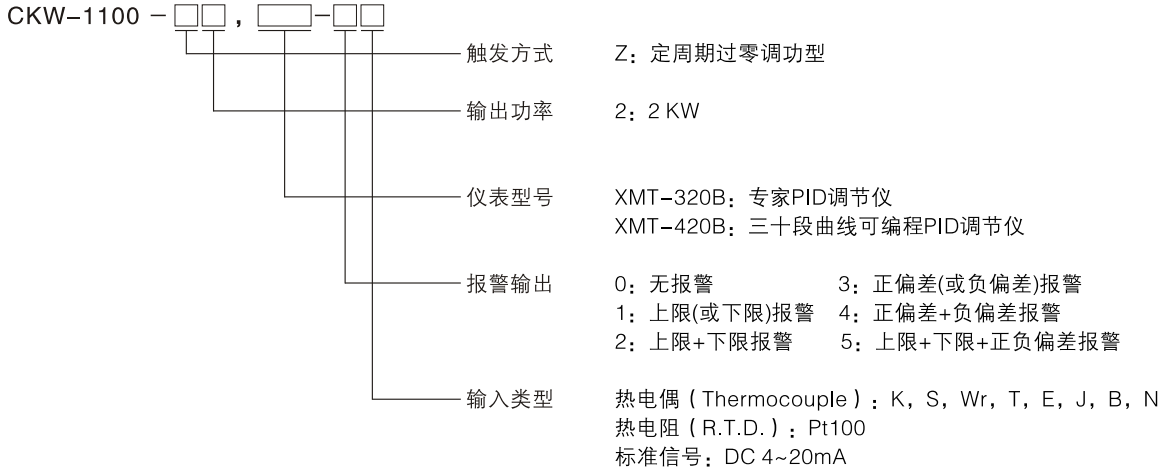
CKW–1100 – □□，□–□□

触发方式　Z：定周期过零调功型

输出功率　2：2 KW

仪表型号　XMT–320B：专家PID调节仪
XMT–420B：三十段曲线可编程PID调节仪

报警输出　0：无报警　3：正偏差(或负偏差)报警
1：上限(或下限)报警　4：正偏差+负偏差报警
2：上限+下限报警　5：上限+下限+正负偏差报警

输入类型　热电偶（Thermocouple）：K，S，Wr，T，E，J，B，N
热电阻（R.T.D.）：Pt100
标准信号：DC 4~20mA